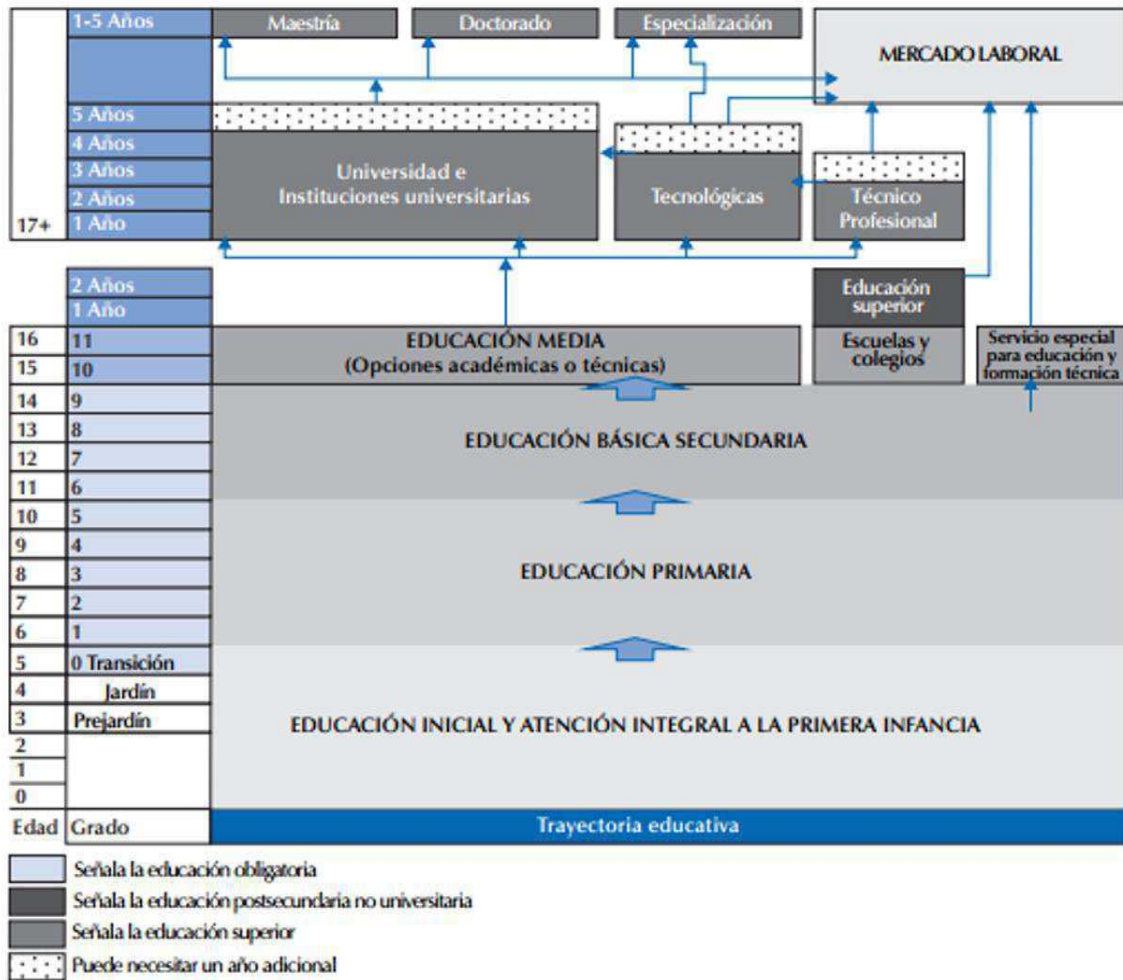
1-5 Años

Maestría

Doctorado

Especialización

MERCADO LABORAL

5 Años
4 Años
3 Años
2 Años
17+ 1 Año

Universidad e Instituciones universitarias

Tecnológicas

Técnico Profesional

2 Años
1 Año

Educación superior

16 11
15 10

EDUCACIÓN MEDIA
(Opciones académicas o técnicas)

Escuelas y colegios

Servicio especial para educación y formación técnica

14 9
13 8
12 7
11 6

EDUCACIÓN BÁSICA SECUNDARIA

10 5
9 4
8 3
7 2
6 1

EDUCACIÓN PRIMARIA

5 0 Transición
4 Jardín
3 Prejardín
2
1
0

EDUCACIÓN INICIAL Y ATENCIÓN INTEGRAL A LA PRIMERA INFANCIA

Edad Grado

Trayectoria educativa

Señala la educación obligatoria
Señala la educación postsecundaria no universitaria
Señala la educación superior
Puede necesitar un año adicional